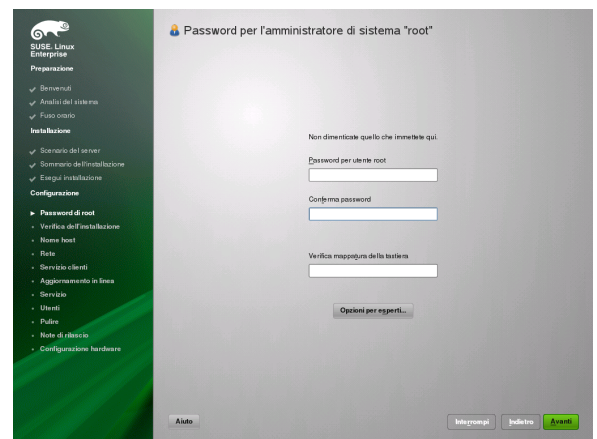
SUSE. Linux Enterprise

Preparazione

Benvenuti
Analisi del sistema
Fuso orario

Installazione

Scenario del server
Sommario dell'installazione
Esegui installazione

Configurazione

Password di root
Verifica dell'installazione
Nome host
Rete
Servizio clienti
Aggiornamento in linea
Servizio
Utenti
Pulire
Note di rilascio
Configurazione hardware

Password per l'amministratore di sistema "root"

Non dimenticate quello che immettete qui.

Password per utente root

Conferma password

Verifica mappatura della tastiera

Opzioni per esperti...

Aiuto

Interrompi

Indietro

Avanti